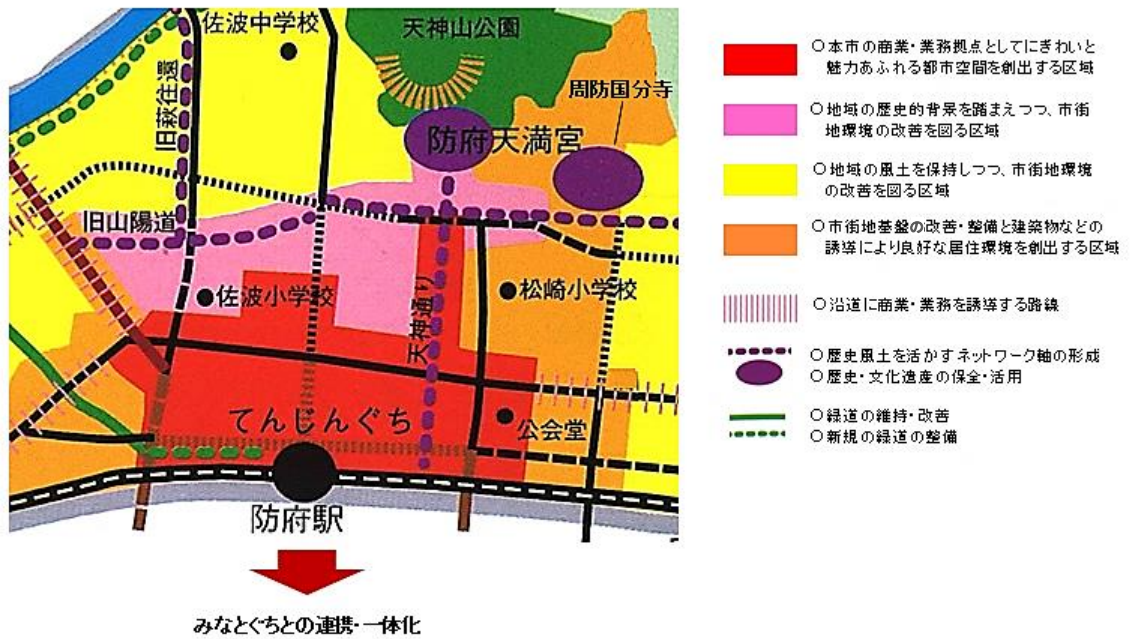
佐波中学校

天神山公園

旧萩往還

周防国分寺

防府天満宮

旧山陽道

佐波小学校

松崎小学校

天神通り

てんじんぐち

公会堂

防府駅

みなとぐちとの連携・一体化

○本市の商業・業務拠点としてにぎわいと魅力あふれる都市空間を創出する区域

○地域の歴史的背景を踏まえつつ、市街地環境の改善を図る区域

○地域の風土を保持しつつ、市街地環境の改善を図る区域

○市街地基盤の改善・整備と建築物などの誘導により良好な居住環境を創出する区域

○沿道に商業・業務を誘導する路線

○歴史風土を活かすネットワーク軸の形成

○歴史・文化遺産の保全・活用

○緑道の維持・改善

○新規の緑道の整備